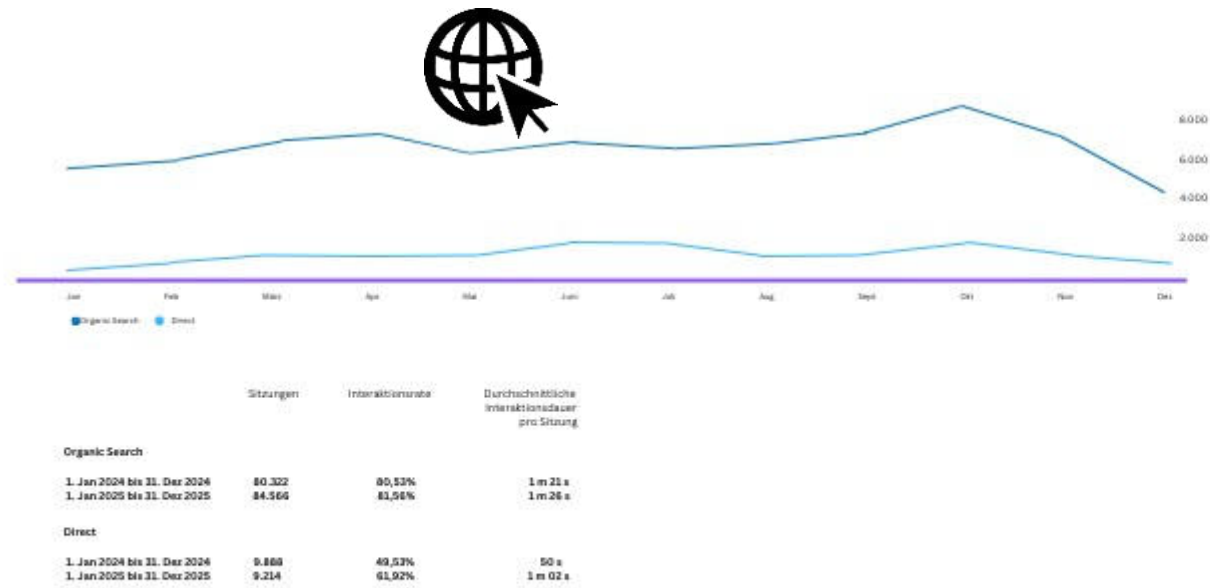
8.000
6.000
4.000
2.000

Jan Feb März Apr Mai Juni Juli Aug Sept Okt Nov Dez

Organic Search Direct

| | Sitzungen | Interaktionsrate | Durchschnittliche Interaktionsdauer pro Sitzung |
|---|---|---|---|
| **Organic Search** | | | |
| 1. Jan 2024 bis 31. Dez 2024 | 80.322 | 80,53% | 1 m 21 s |
| 1. Jan 2025 bis 31. Dez 2025 | 84.566 | 81,56% | 1 m 26 s |
| **Direct** | | | |
| 1. Jan 2024 bis 31. Dez 2024 | 9.888 | 49,53% | 50 s |
| 1. Jan 2025 bis 31. Dez 2025 | 9.214 | 61,92% | 1 m 02 s |